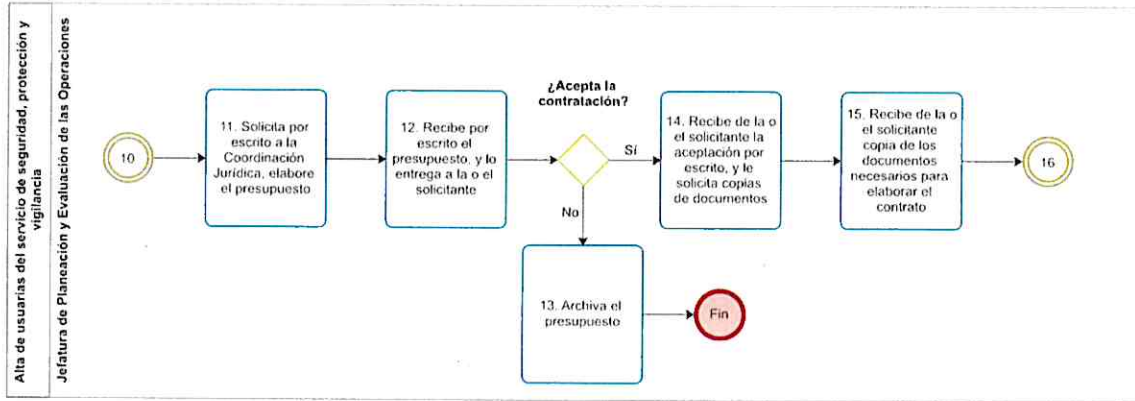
Alta de usuarias del servicio de seguridad, protección y vigilancia

Jefatura de Planeación y Evaluación de las Operaciones

10

11. Solicita por escrito a la Coordinación Jurídica, elabore el presupuesto

12. Recibe por escrito el presupuesto, y lo entrega a la o el solicitante

¿Acepta la contratación?

Sí

No

13. Archiva el presupuesto

Fin

14. Recibe de la o el solicitante la aceptación por escrito, y le solicita copias de documentos

15. Recibe de la o el solicitante copia de los documentos necesarios para elaborar el contrato

16